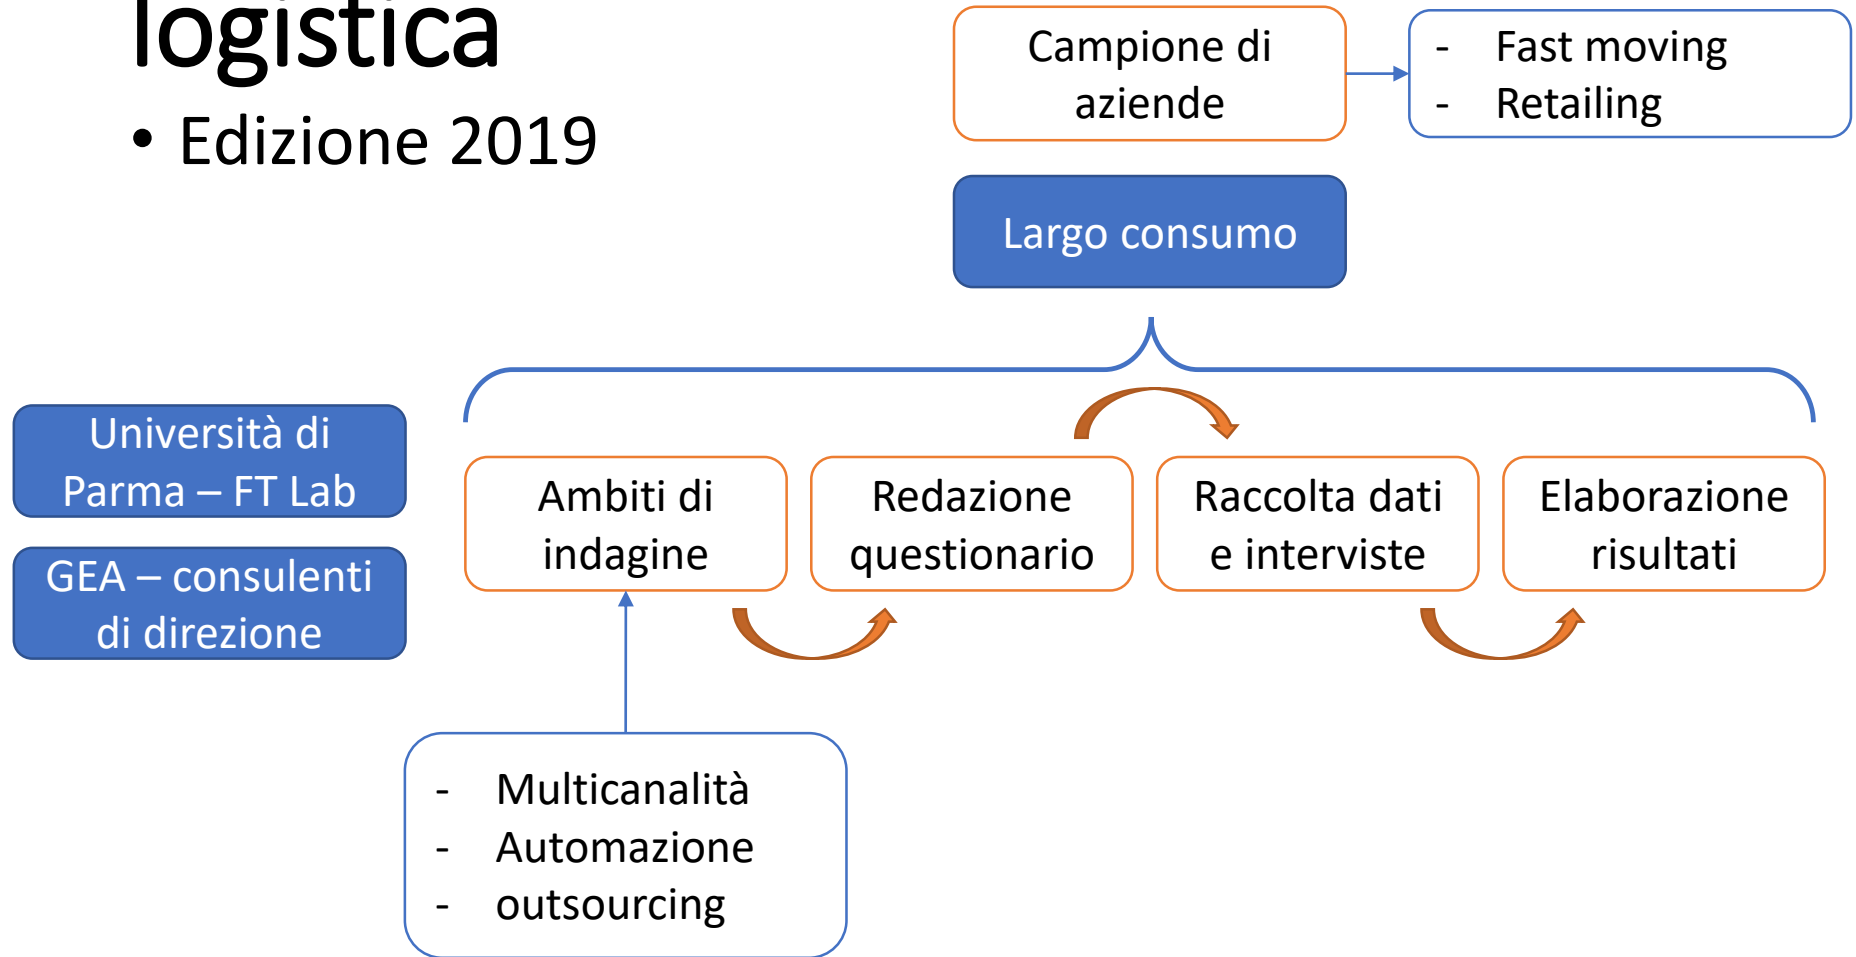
logistica

• Edizione 2019

Campione di aziende

- Fast moving
- Retailing

Largo consumo

Università di Parma – FT Lab

GEA – consulenti di direzione

Ambiti di indagine

Redazione questionario

Raccolta dati e interviste

Elaborazione risultati

- Multicanalità
- Automazione
- outsourcing